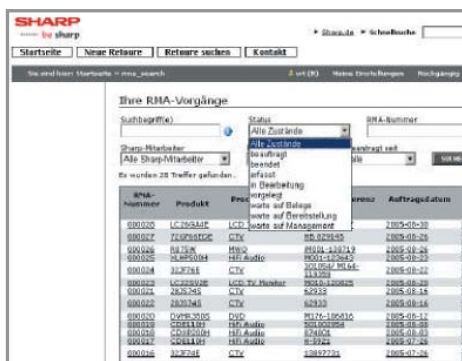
SHARP
be sharp

▸ Sharp.de ▸ Schnellsuche

Startseite | Neue Retoure | Retoure suchen | Kontakt

Sie sind hier: Startseite » rma_search

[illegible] Meine Einstellungen Rückgängig

Ihre RMA-Vorgänge

Suchbegriff(e)

Status
Alle Zustände

RMA-Nummer

Sharp-Mitarbeiter
Alle Sharp-Mitarbeiter

Alle Zustände
beauftragt
beendet
erfasst
in Bearbeitung
vorgelegt
warte auf Belege
warte auf Bereitstellung
warte auf Management

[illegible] seit
Alle

SUCHE

Es wurden 28 Treffer gefunden.

| RMA-Nummer | Produkt | Pro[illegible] | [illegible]renz | Auftragsdatum |
|---|---|---|---|---|
| 000028 | LC26GA4E | LCD | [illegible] | 2005-08-30 |
| 000027 | 72GF65EDE | CTV | MB 329245 | 2005-08-25 |
| 000026 | R875K | MWO | M001-130719 | 2005-08-25 |
| 000025 | XLHP500H | HiFi Audio | M001-123642 | 2005-08-25 |
| 000024 | 32JF76E | CTV | 301954/ M164-111293 | 2005-08-22 |
| 000023 | LC22SV2E | LCD TV Monitor | M010-120825 | 2005-08-22 |
| 000021 | 28JS74S | CTV | 62933 | 2005-08-16 |
| 000022 | 28JS74S | CTV | 62933 | 2005-08-16 |
| 000020 | DVHR350S | DVD | M176-106816 | 2005-08-12 |
| 000019 | CDE110H | HiFi Audio | 50100994 | 2005-08-08 |
| 000018 | CDXE500H | HiFi Audio | 174601 | 2005-08-02 |
| 000017 | CDE110H | HiFi Audio | R-5921 | 2005-07-26 |
| 000016 | 32JF76E | CTV | 13897721 | 2005-07-26 |